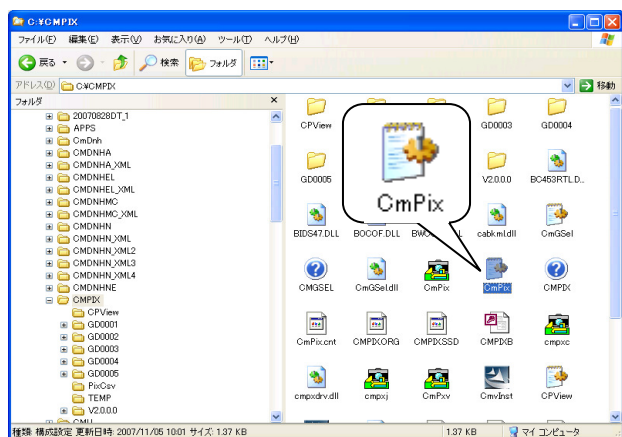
C:¥CMPIX

ファイル(F) 編集(E) 表示(V) お気に入り(A) ツール(T) ヘルプ(H)

戻る 検索 フォルダ

アドレス(D) C:¥CMPIX 移動

フォルダ ×

20070828DT_1
APPS
CmDnh
CMDNHA
CMDNHA_XML
CMDNHEL
CMDNHEL_XML
CMDNHMC
CMDNHMC_XML
CMDNHN
CMDNHN_XML
CMDNHN_XML2
CMDNHN_XML3
CMDNHN_XML4
CMDNHNE
CMPIX
CPView
GD0001
GD0002
GD0003
GD0004
GD0005
PixCsv
TEMP
V2.0.0.0
CMU

CPView
GD0003
GD0004
GD0005
V2.0.0.0
BC453RTL.D...
BIDS47.DLL
BOCOF.DLL
BWO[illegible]L
cabkml.dll
CmGSel
CMGSEL
CmGSel.dll
CmPix
CmPix
CMPIX
CmPix.cnt
CMPIXORG
CMPIXSSD
CMPIXB
cmpxc
cmpxdrv.dll
cmpxj
CmPxv
CmvInst
CPView

CmPix

種類: 構成設定 更新日時: 2007/11/05 10:01 サイズ: 1.37 KB 1.37 KB マイ コンピュータ